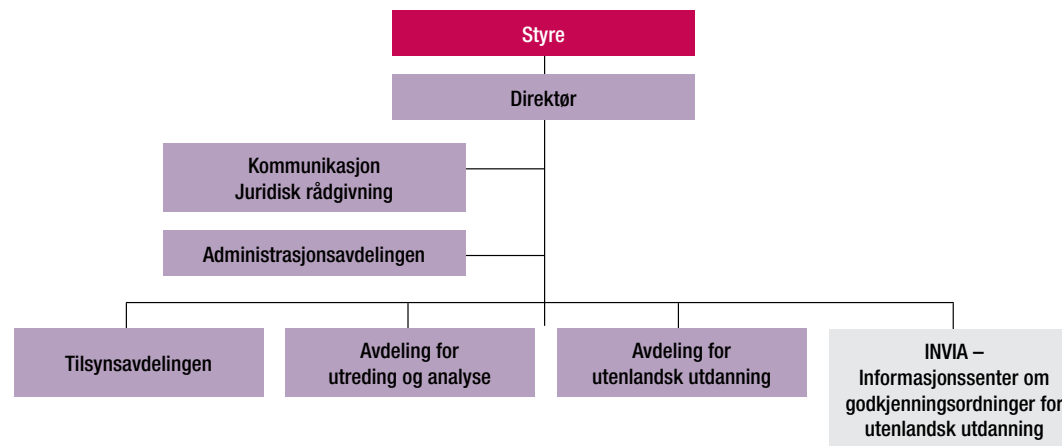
Styre

Direktør

Kommunikasjon
Juridisk rådgivning

Administrasjonsavdelingen

Tilsynsavdelingen

Avdeling for
utreding og analyse

Avdeling for
utenlandsk utdanning

INVIA –
Informasjonssenter om
godkjenningsordninger for
utenlandsk utdanning